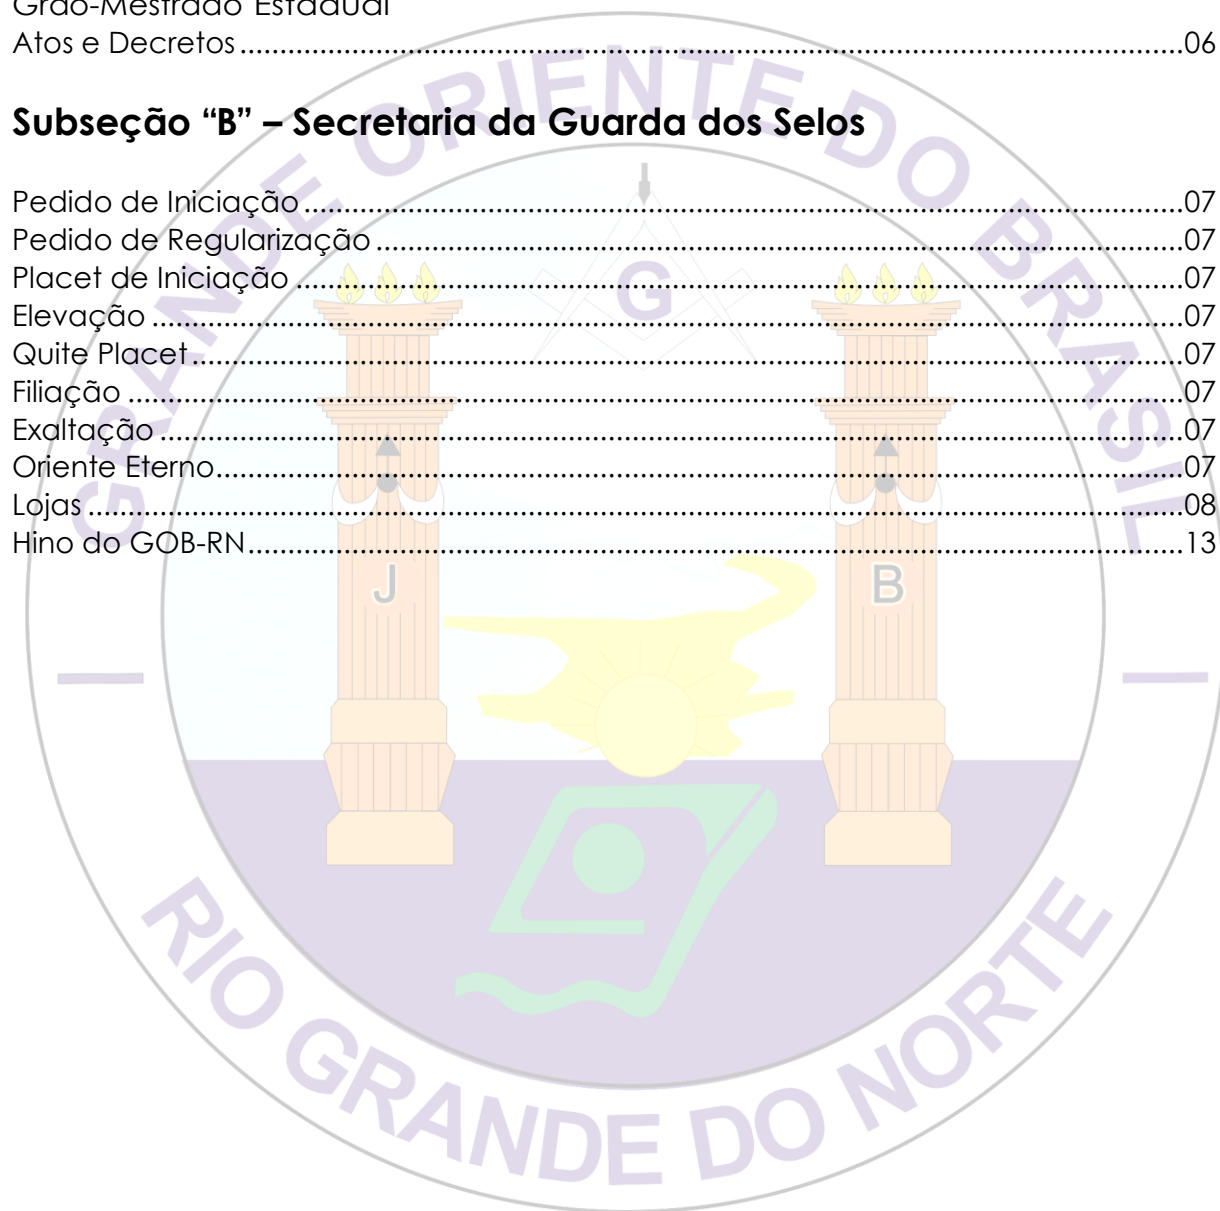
Grão-Mestrado Estadual
Atos e Decretos ..........06

Subseção "B" – Secretaria da Guarda dos Selos

Pedido de Iniciação ..........07
Pedido de Regularização ..........07
Placet de Iniciação ..........07
Elevação ..........07
Quite Placet ..........07
Filiação ..........07
Exaltação ..........07
Oriente Eterno..........07
Lojas ..........08
Hino do GOB-RN..........13

G

J

B

GRANDE ORIENTE DO BRASIL

RIO GRANDE DO NORTE